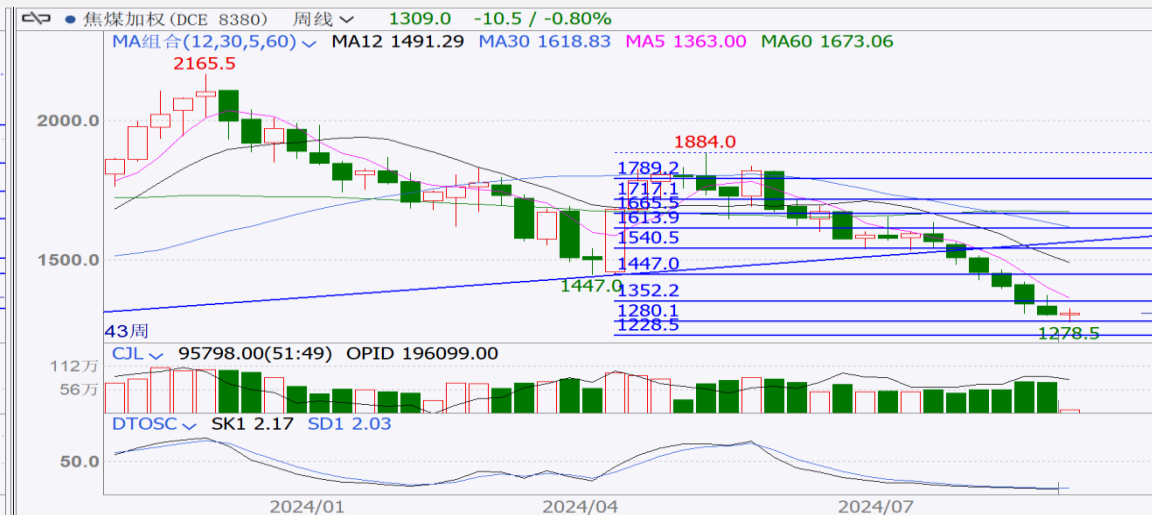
焦煤加权(DCE 8380) 周线 1309.0 -10.5 / -0.80%

MA组合(12,30,5,60) MA12 1491.29 MA30 1618.83 MA5 1363.00 MA60 1673.06

2165.5

2000.0

1884.0

1789.2

1717.1

1665.5

1613.9

1540.5

1500.0

1447.0

1447.0

1352.2

1280.1

1228.5

1278.5

43周

CJL 95798.00(51:49) OPID 196099.00

112万

56万

DTOSC SK1 2.17 SD1 2.03

50.0

2024/01

2024/04

2024/07